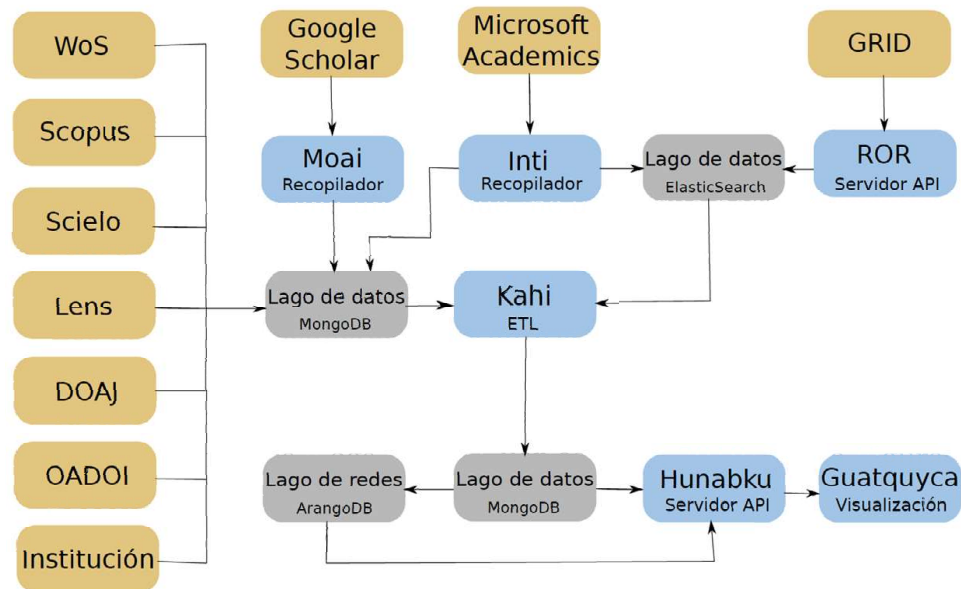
WoS

Scopus

Scielo

Lens

DOAJ

OADOI

Institución

Google Scholar

Microsoft Academics

GRID

Moai
Recopilador

Inti
Recopilador

Lago de datos
ElasticSearch

ROR
Servidor API

Lago de datos
MongoDB

Kahi
ETL

Lago de redes
ArangoDB

Lago de datos
MongoDB

Hunabku
Servidor API

Guatquyca
Visualización